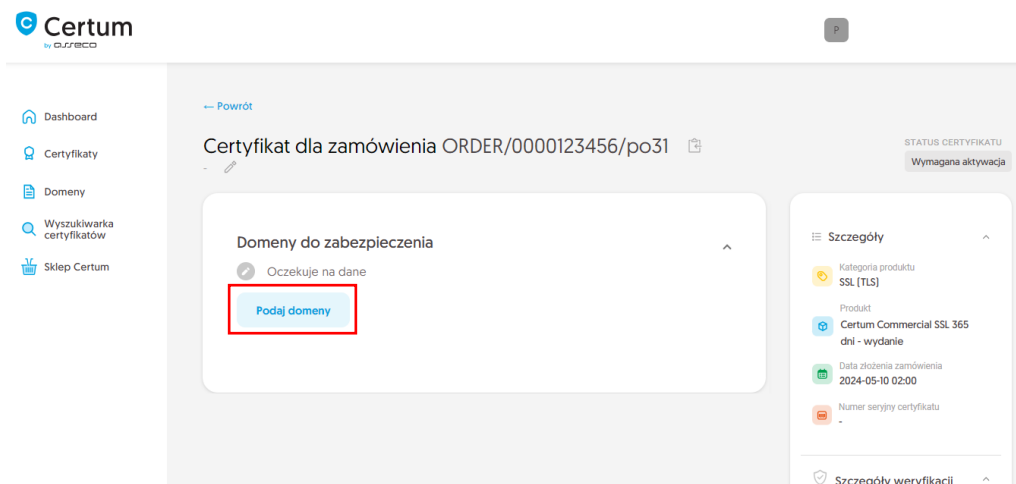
Certum
by asseco

P

Dashboard
Certyfikaty
Domeny
Wyszukiwarka certyfikatów
Sklep Certum

← Powrót

Certyfikat dla zamówienia ORDER/0000123456/po31

-

STATUS CERTYFIKATU
Wymagana aktywacja

Domeny do zabezpieczenia

Oczekuje na dane

Podaj domeny

Szczegóły

Kategoria produktu
SSL (TLS)

Produkt
Certum Commercial SSL 365 dni - wydanie

Data złożenia zamówienia
2024-05-10 02:00

Numer seryjny certyfikatu
-

Szczegóły weryfikacji